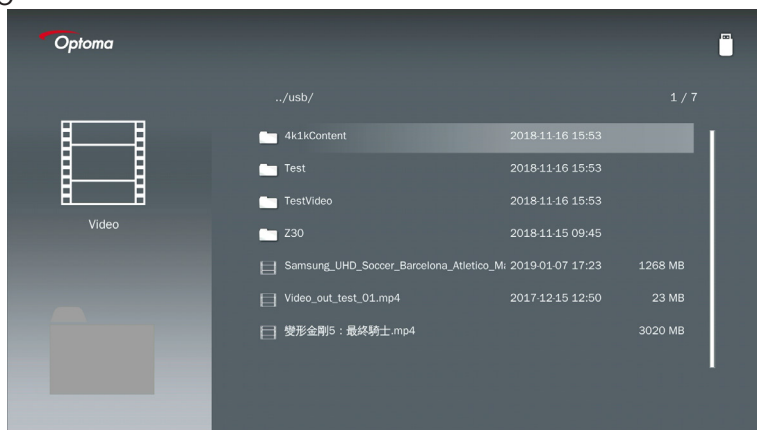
Optoma

../usb/

1 / 7

Video

4k1kContent 2018-11-16 15:53

Test 2018-11-16 15:53

TestVideo 2018-11-16 15:53

Z30 2018-11-15 09:45

Samsung_UHD_Soccer_Barcelona_Atletico_Ma 2019-01-07 17:23 1268 MB

Video_out_test_01.mp4 2017-12-15 12:50 23 MB

變形金剛5：最終騎士.mp4 3020 MB